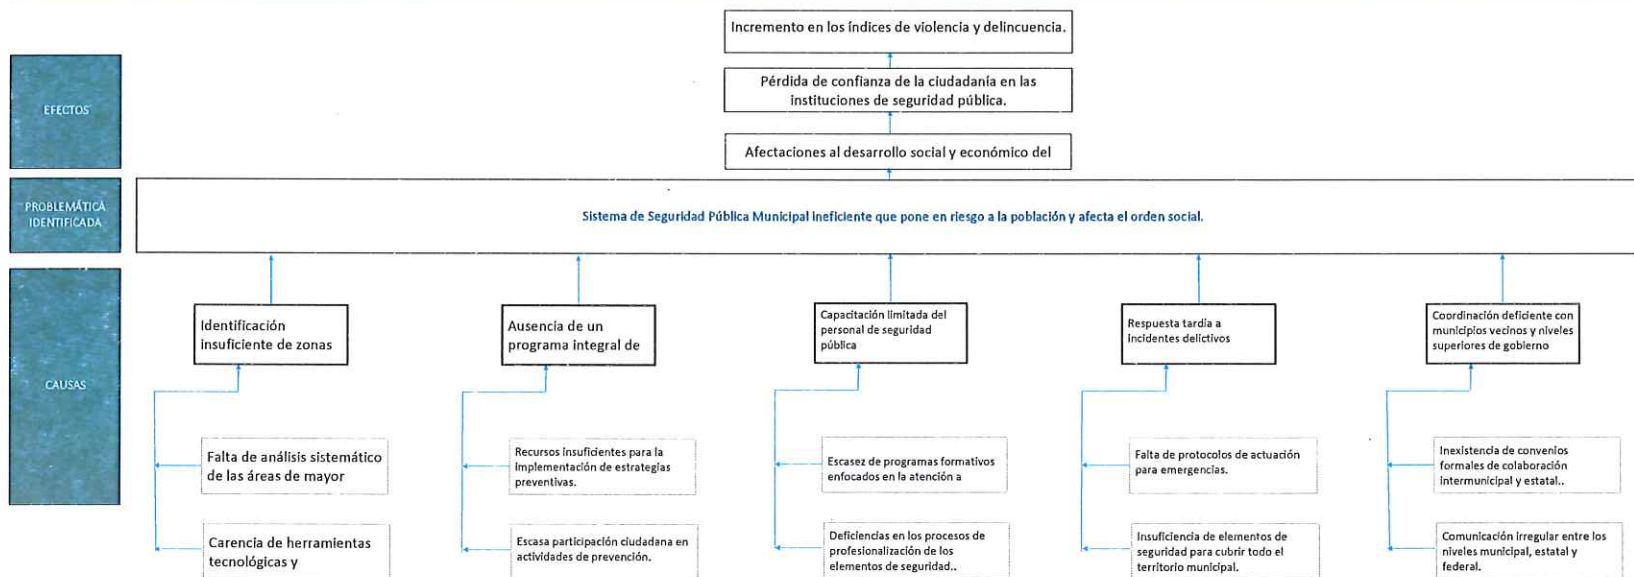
EFECTOS

Incremento en los índices de violencia y delincuencia.

Pérdida de confianza de la ciudadanía en las instituciones de seguridad pública.

Afectaciones al desarrollo social y económico del

PROBLEMÁTICA IDENTIFICADA

Sistema de Seguridad Pública Municipal ineficiente que pone en riesgo a la población y afecta el orden social.

CAUSAS

Identificación insuficiente de zonas

Falta de análisis sistemático de las áreas de mayor

Carencia de herramientas tecnológicas y

Ausencia de un programa integral de

Recursos insuficientes para la implementación de estrategias preventivas.

Escasa participación ciudadana en actividades de prevención.

Capacitación limitada del personal de seguridad pública

Escasez de programas formativos enfocados en la atención a

Deficiencias en los procesos de profesionalización de los elementos de seguridad..

Respuesta tardía a incidentes delictivos

Falta de protocolos de actuación para emergencias.

Insuficiencia de elementos de seguridad para cubrir todo el territorio municipal.

Coordinación deficiente con municipios vecinos y niveles superiores de gobierno

Inexistencia de convenios formales de colaboración intermunicipal y estatal..

Comunicación irregular entre los niveles municipal, estatal y federal.